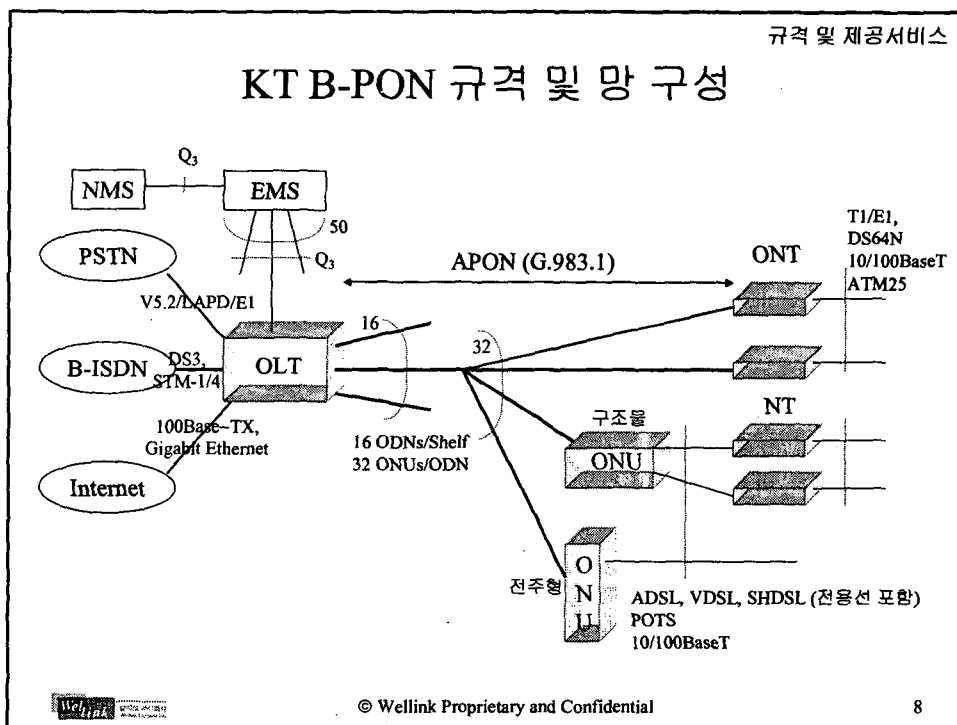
규격 및 제공서비스

KT B-PON 규격 및 망 구성

$Q_3$

NMS

EMS

50

$Q_3$

PSTN

V5.2/LAPD/E1

B-ISDN

DS3, STM-1/4

OLT

100Base-TX, Gigabit Ethernet

Internet

APON (G.983.1)

16

32

16 ODNs/Shelf
32 ONUs/ODN

ONT

T1/E1, DS64N 10/100BaseT ATM25

구조물

ONU

NT

전주형

O
N
U

ADSL, VDSL, SHDSL (전용선 포함)
POTS
10/100BaseT

Wellink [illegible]

© Wellink Proprietary and Confidential

8